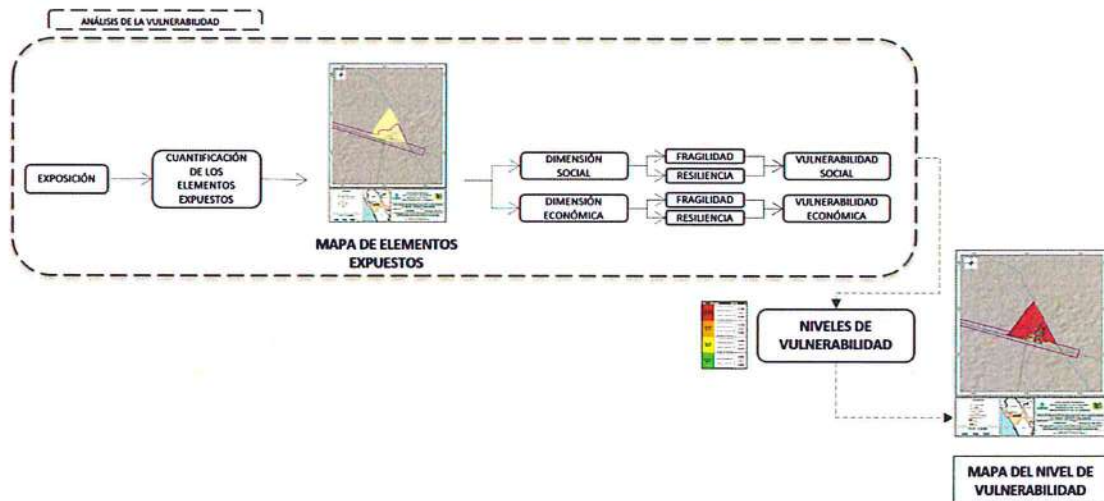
ANÁLISIS DE LA VULNERABILIDAD

EXPOSICIÓN

CUANTIFICACIÓN DE LOS ELEMENTOS EXPUESTOS

MAPA DE ELEMENTOS EXPUESTOS

DIMENSIÓN SOCIAL

FRAGILIDAD

RESILIENCIA

VULNERABILIDAD SOCIAL

DIMENSIÓN ECONÓMICA

FRAGILIDAD

RESILIENCIA

VULNERABILIDAD ECONÓMICA

NIVELES DE VULNERABILIDAD

MAPA DEL NIVEL DE VULNERABILIDAD